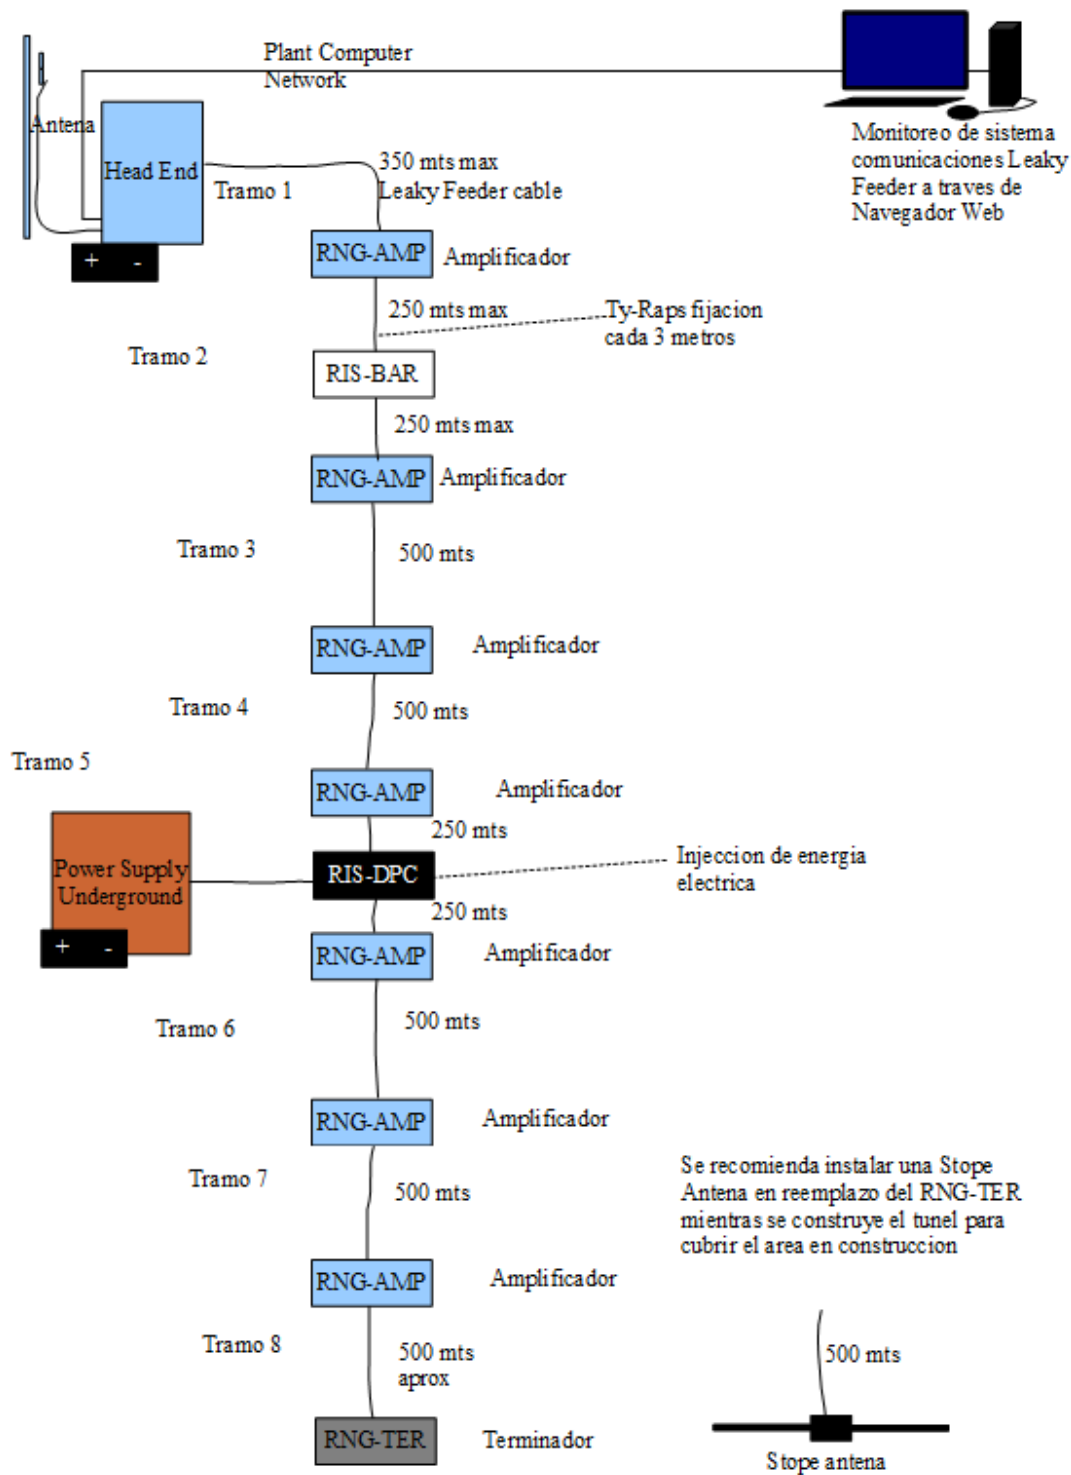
Plant Computer Network

Monitoreo de sistema comunicaciones Leaky Feeder a traves de Navegador Web

Antena

Head End

+ -

Tramo 1

350 mts max Leaky Feeder cable

RNG-AMP

Amplificador

250 mts max

Ty-Raps fijacion cada 3 metros

Tramo 2

RIS-BAR

250 mts max

RNG-AMP

Amplificador

Tramo 3

500 mts

RNG-AMP

Amplificador

Tramo 4

500 mts

Tramo 5

RNG-AMP

Amplificador

250 mts

Power Supply Underground

+ -

RIS-DPC

Injeccion de energia electrica

250 mts

RNG-AMP

Amplificador

Tramo 6

500 mts

RNG-AMP

Amplificador

Tramo 7

500 mts

Se recomienda instalar una Stope Antena en reemplazo del RNG-TER mientras se construye el tunel para cubrir el area en construccion

RNG-AMP

Amplificador

Tramo 8

500 mts aprox

500 mts

RNG-TER

Terminador

Stope antena